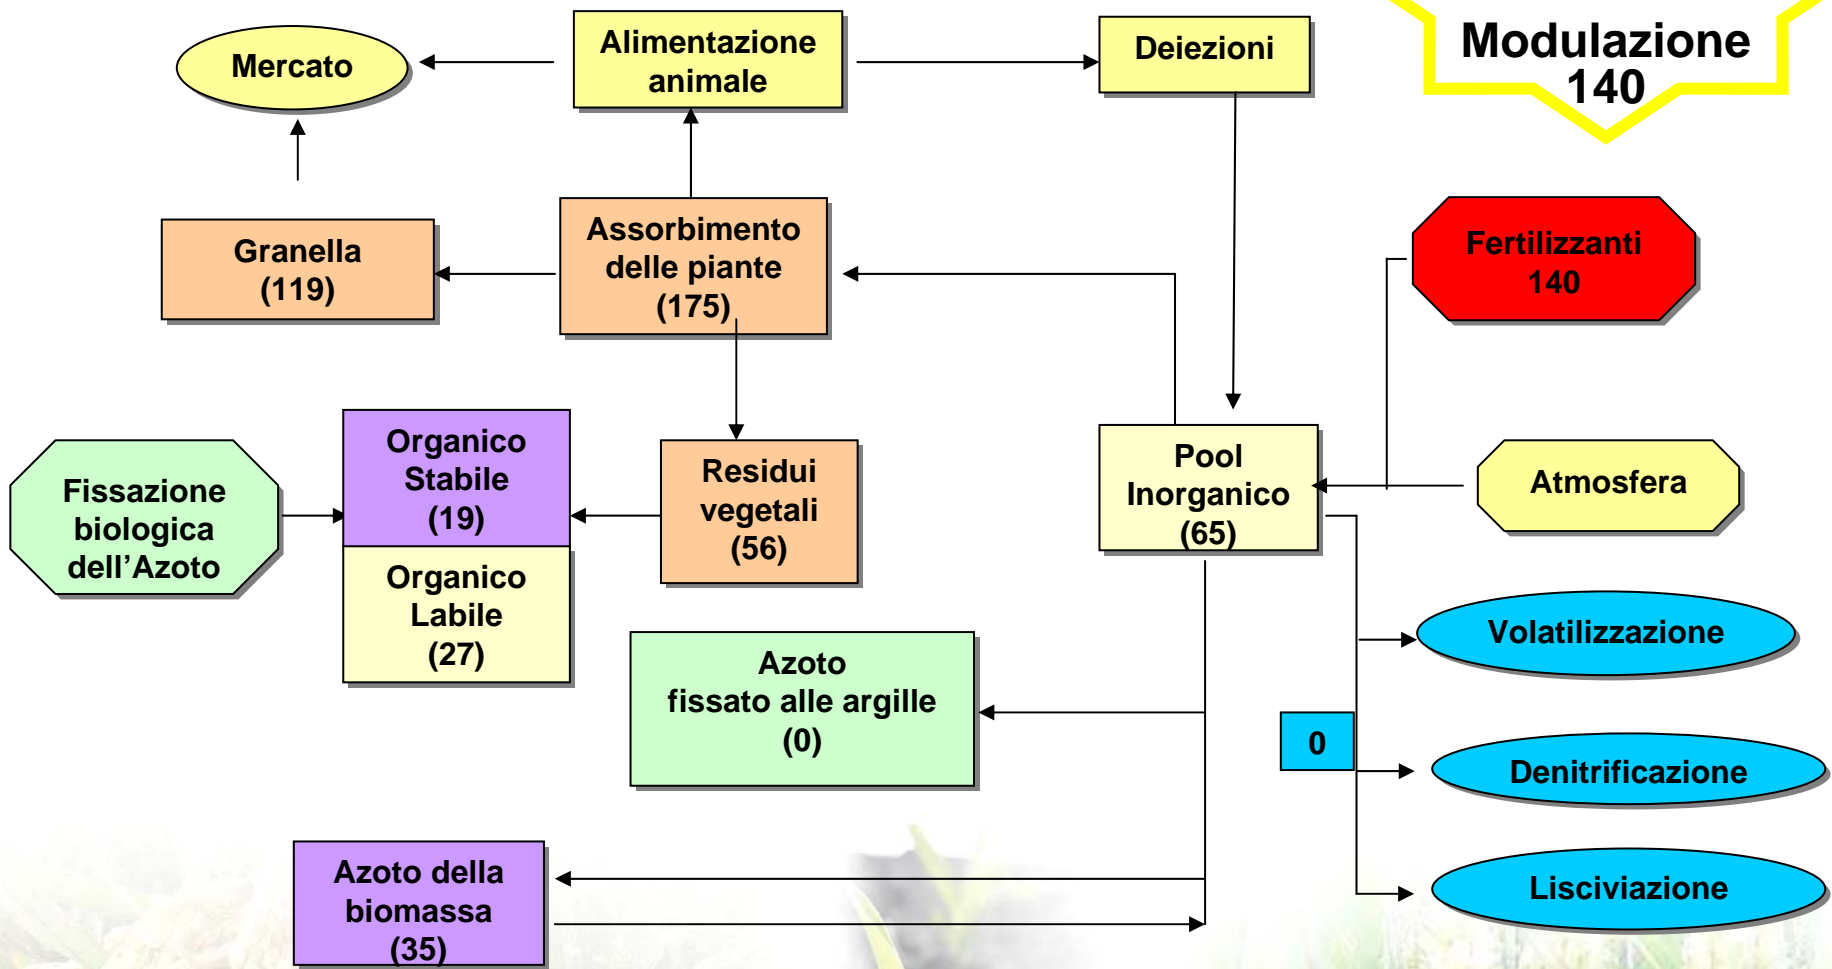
Modulazione 140

Mercato

Alimentazione animale

Deiezioni

Granella (119)

Assorbimento delle piante (175)

Fertilizzanti 140

Fissazione biologica dell’Azoto

Organico Stabile (19)

Organico Labile (27)

Residui vegetali (56)

Pool Inorganico (65)

Atmosfera

Volatilizzazione

Azoto fissato alle argille (0)

0

Denitrificazione

Azoto della biomassa (35)

Lisciviazione